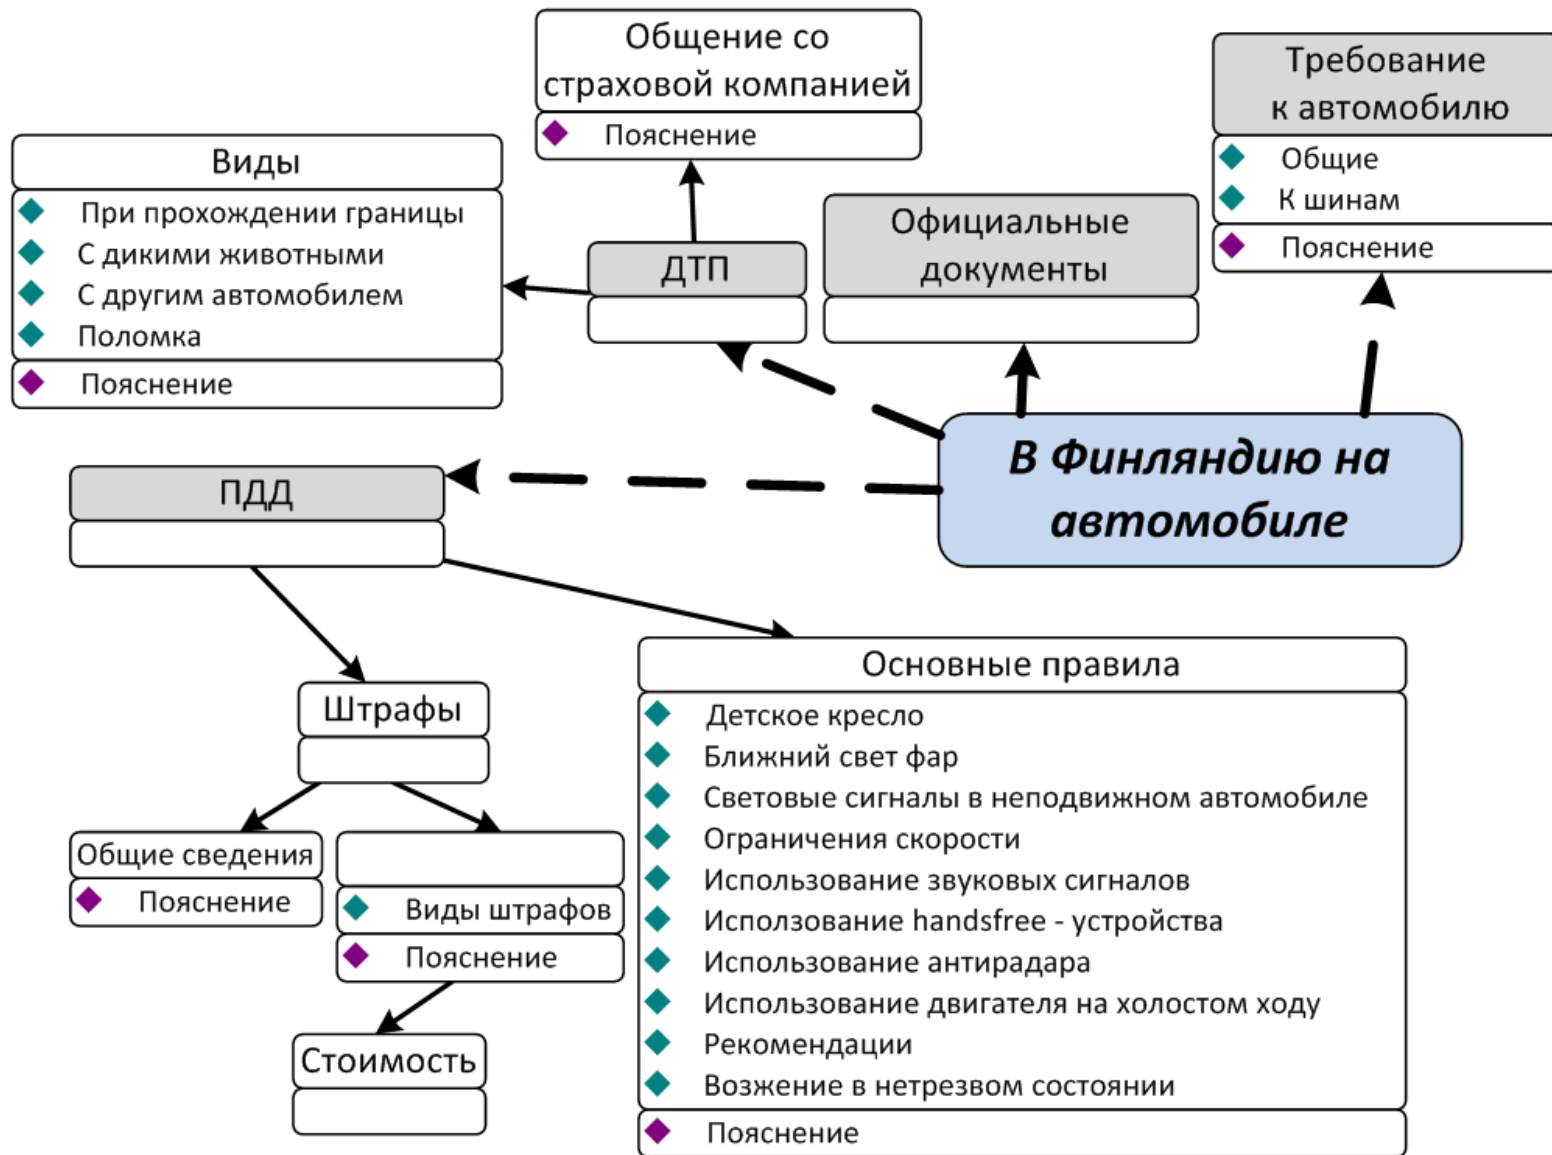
Общение со страховой компанией
Пояснение

Требование к автомобилю
Общие
К шинам
Пояснение

Виды
При прохождении границы
С дикими животными
С другим автомобилем
Поломка
Пояснение

ДТП

Официальные документы

В Финляндию на автомобиле

ПДД

Штрафы

Общие сведения
Пояснение

Виды штрафов
Пояснение

Стоимость

Основные правила
Детское кресло
Ближний свет фар
Световые сигналы в неподвижном автомобиле
Ограничения скорости
Использование звуковых сигналов
Исползование handsfree - устройства
Использование антирадара
Использование двигателя на холостом ходу
Рекомендации
Возжение в нетрезвом состоянии
Пояснение